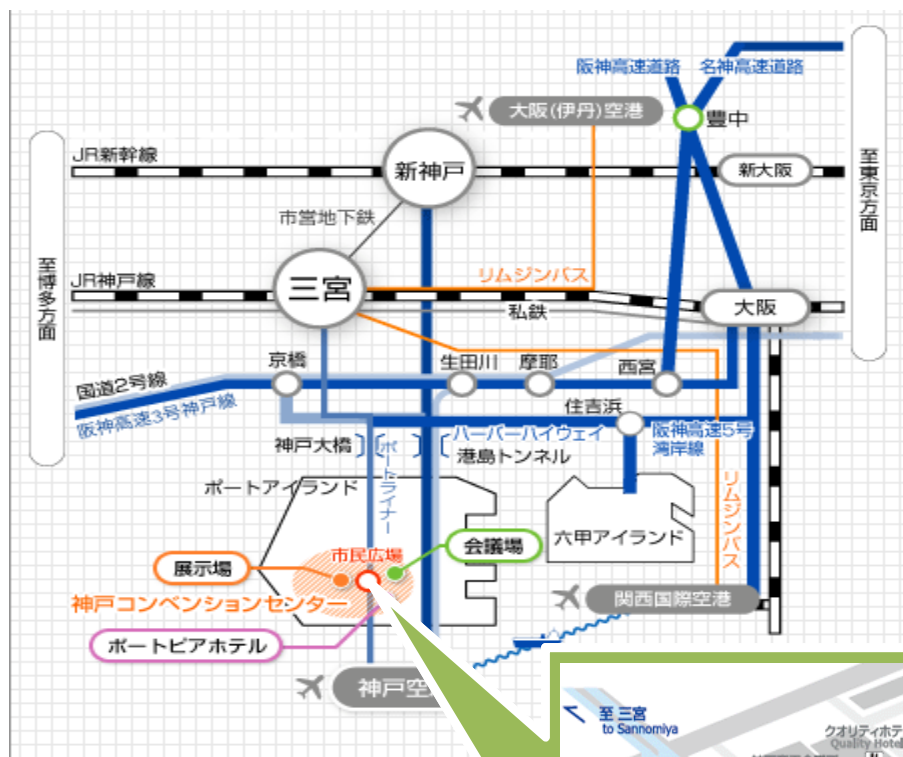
阪神高速道路
名神高速道路
大阪(伊丹)空港
豊中
JR新幹線
新神戸
新大阪
至東京方面
市営地下鉄
至博多方面
JR神戸線
三宮
リムジンバス
大阪
私鉄
京橋
生田川
摩耶
西宮
国道2号線
阪神高速3号神戸線
住吉浜
神戸大橋
ポートライナー
ハーバーハイウェイ
港島トンネル
阪神高速5号湾岸線
ポートアイランド
リムジンバス
六甲アイランド
市民広場
会議場
展示場
神戸コンベンションセンター
関西国際空港
ポートピアホテル
神戸空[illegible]
至 三宮
to Sannomiya
クオリティホテ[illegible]
Quality Hotel